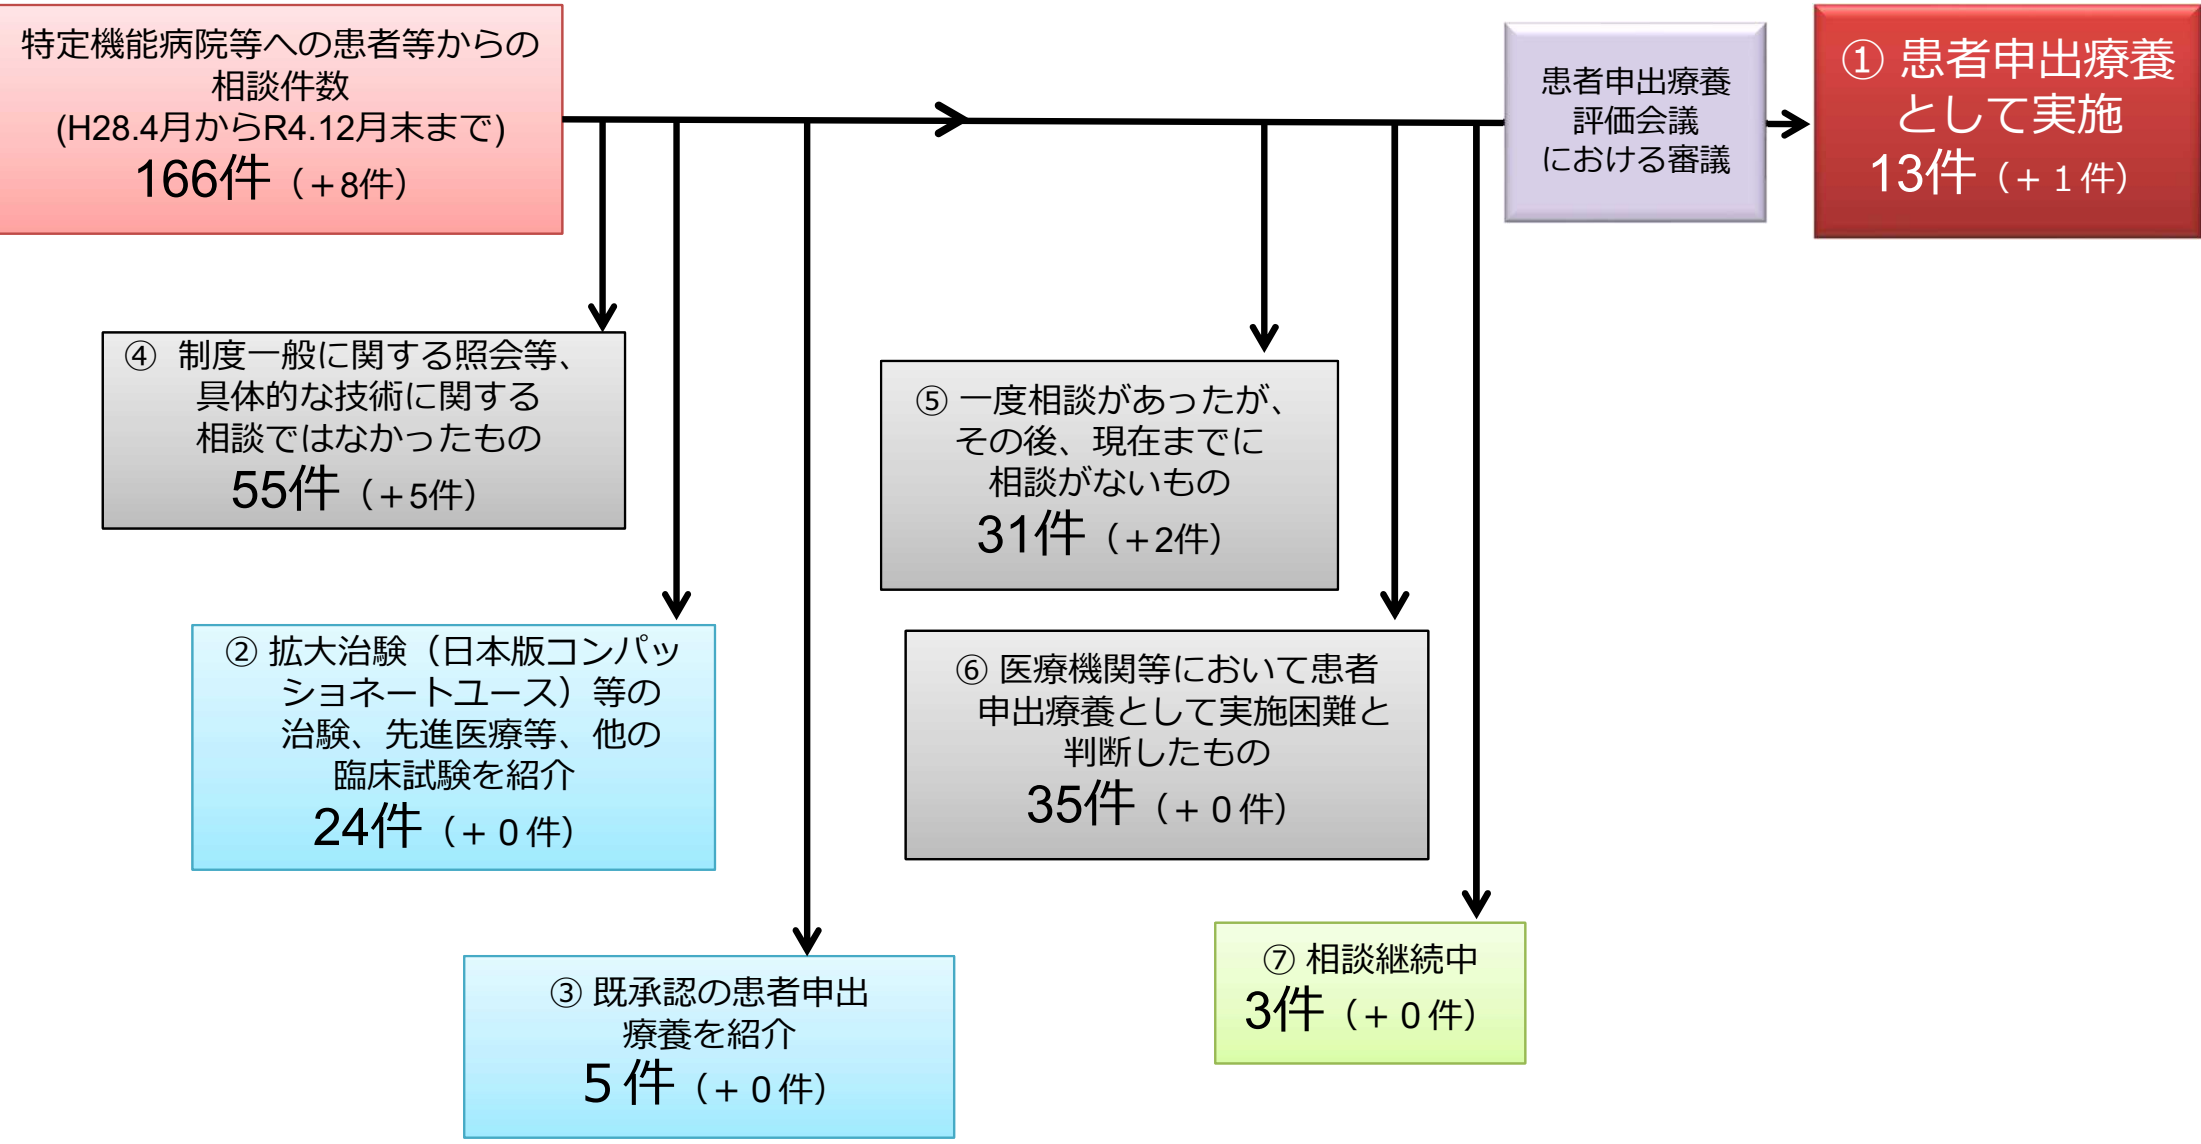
特定機能病院等への患者等からの相談件数
(H28.4月からR4.12月末まで)
166件（＋8件）

患者申出療養評価会議における審議

① 患者申出療養として実施
13件（＋１件）

④ 制度一般に関する照会等、具体的な技術に関する相談ではなかったもの
55件（＋5件）

⑤ 一度相談があったが、その後、現在までに相談がないもの
31件（＋2件）

② 拡大治験（日本版コンパッショネートユース）等の治験、先進医療等、他の臨床試験を紹介
24件（＋０件）

⑥ 医療機関等において患者申出療養として実施困難と判断したもの
35件（＋０件）

③ 既承認の患者申出療養を紹介
５件（＋０件）

⑦ 相談継続中
3件（＋０件）